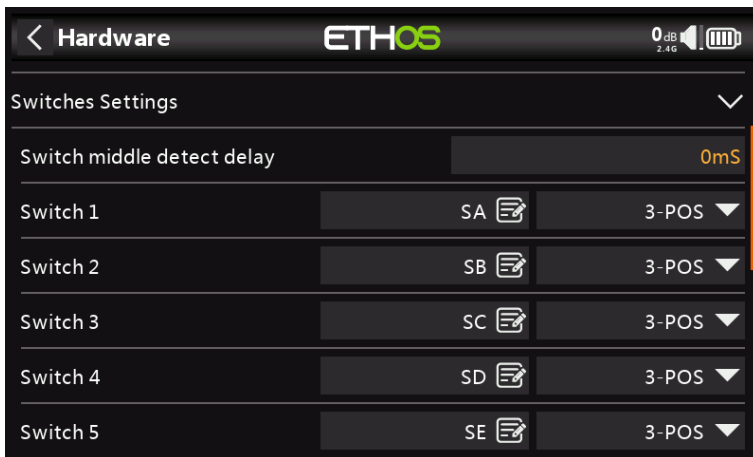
Hardware

ETHOS

0dB 2.4G

Switches Settings

| Switch middle detect delay | | 0mS |
|---|---|---|
| Switch 1 | SA | 3-POS |
| Switch 2 | SB | 3-POS |
| Switch 3 | SC | 3-POS |
| Switch 4 | SD | 3-POS |
| Switch 5 | SE | 3-POS |